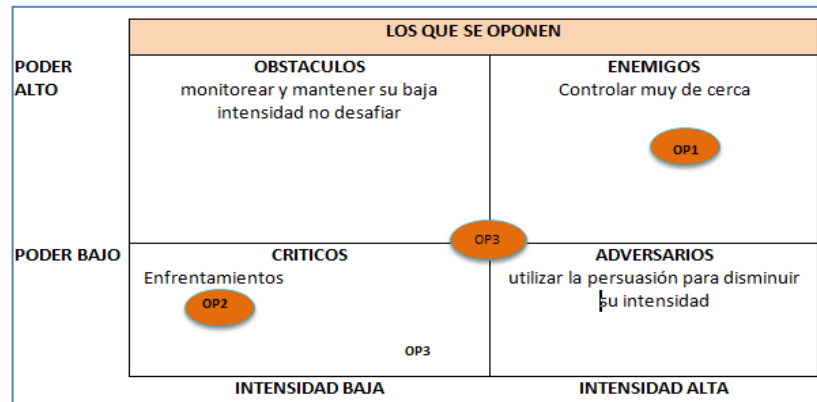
LOS QUE SE OPONEN

PODER ALTO

OBSTACULOS
monitorear y mantener su baja intensidad no desafiar

ENEMIGOS
Controlar muy de cerca

OP1

OP3

PODER BAJO

CRITICOS
Enfrentamientos

OP2

OP3

ADVERSARIOS
utilizar la persuasión para disminuir su intensidad

INTENSIDAD BAJA

INTENSIDAD ALTA